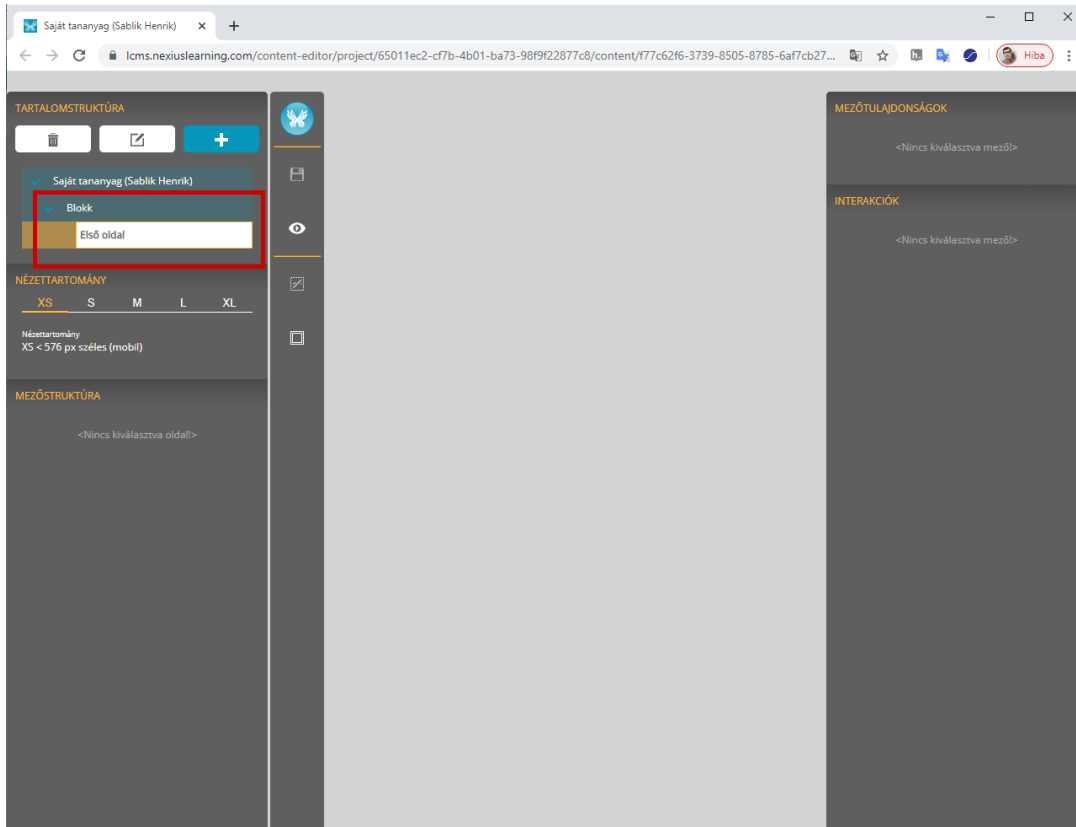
Saját tananyag (Sablik Henrik) ×
+

lcms.nexiuslearning.com/content-editor/project/65011ec2-cf7b-4b01-ba73-98f9f22877c8/content/f77c62f6-3739-8505-8785-6af7cb27...

Hiba

TARTALOMSTRUKTÚRA

+

Saját tananyag (Sablik Henrik)

Blokk

Első oldal

NÉZETTARTOMÁNY

XS S M L XL

Nézettartomány
XS < 576 px széles (mobil)

MEZŐSTRUKTÚRA

<Nincs kiválasztva oldal!>

MEZŐTULAJDONSÁGOK

<Nincs kiválasztva mező!>

INTERAKCIÓK

<Nincs kiválasztva mező!>